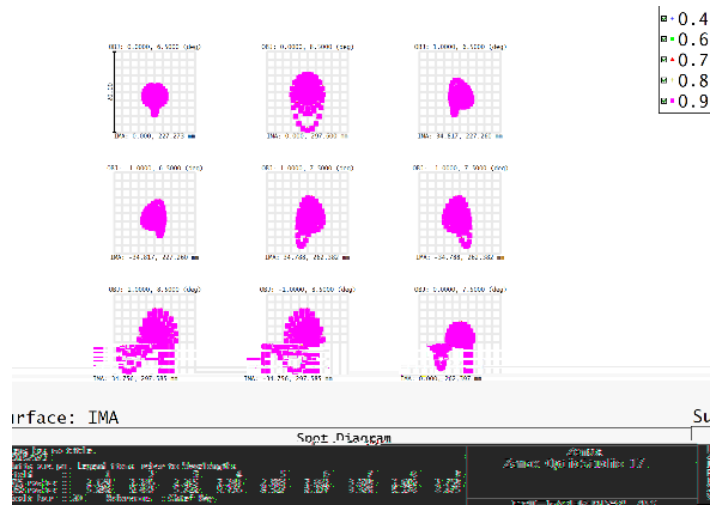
0.4
0.6
0.7
0.8
0.9

OBJ: 0.0000, 6.5000 (deg)
OBJ: 0.0000, 8.3000 (deg)
OBJ: 3.0000, 3.5000 (deg)
IMA: 0.000, 227.273 mm
IMA: 0.000, 297.590 mm
IMA: 34.817, 227.261 mm

OBJ: 1.0000, 6.5000 (deg)
OBJ: 1.0000, 7.5000 (deg)
OBJ: 1.0000, 7.5000 (deg)
IMA: -34.817, 227.260 mm
IMA: 34.788, 262.382 mm
IMA: -34.788, 262.382 mm

OBJ: 1.0000, 8.5000 (deg)
OBJ: -1.0000, 8.5000 (deg)
OBJ: 0.0000, 7.5000 (deg)
IMA: 34.756, 297.585 mm
IMA: -34.756, 297.585 mm
IMA: 0.000, 262.387 mm

rface: IMA
Spot Diagram
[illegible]